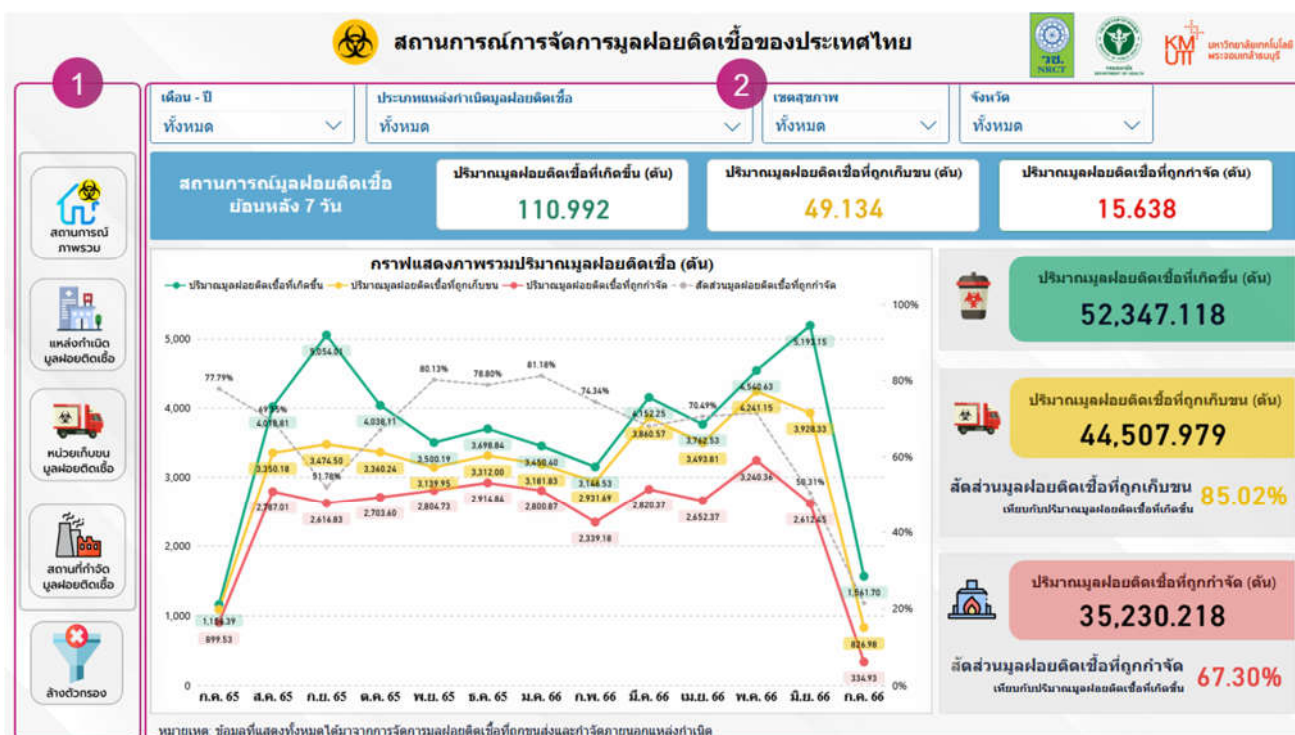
สถานการณ์การจัดการมูลฝอยติดเชื้อของประเทศไทย

วช. NRCT

KMUTT มหาวิทยาลัยเทคโนโลยีพระจอมเกล้าธนบุรี

1

2

เดือน - ปี
ทั้งหมด

ประเภทแหล่งกำเนิดมูลฝอยติดเชื้อ
ทั้งหมด

เขตสุขภาพ
ทั้งหมด

จังหวัด
ทั้งหมด

สถานการณ์ภาพรวม

แหล่งกำเนิดมูลฝอยติดเชื้อ

หน่วยเก็บขนมูลฝอยติดเชื้อ

สถานที่กำจัดมูลฝอยติดเชื้อ

ล้างตัวกรอง

สถานการณ์มูลฝอยติดเชื้อ ย้อนหลัง 7 วัน

ปริมาณมูลฝอยติดเชื้อที่เกิดขึ้น (ตัน)
110.992

ปริมาณมูลฝอยติดเชื้อที่ถูกเก็บขน (ตัน)
49.134

ปริมาณมูลฝอยติดเชื้อที่ถูกกำจัด (ตัน)
15.638

กราฟแสดงภาพรวมปริมาณมูลฝอยติดเชื้อ (ตัน)

ปริมาณมูลฝอยติดเชื้อที่เกิดขึ้น
ปริมาณมูลฝอยติดเชื้อที่ถูกเก็บขน
ปริมาณมูลฝอยติดเชื้อที่ถูกกำจัด
สัดส่วนมูลฝอยติดเชื้อที่ถูกกำจัด

5,000
4,000
3,000
2,000
1,000
0

100%
80%
60%
40%
20%
0%

77.79%
69.55%
51.78%
80.13%
78.80%
81.18%
74.34%
70.49%
50.31%

1,186.39
899.53
4,018.61
3,350.18
2,787.01
5,054.01
3,474.50
2,616.83
4,038.11
3,360.24
2,703.60
3,500.19
3,139.95
2,804.73
3,698.84
3,312.00
2,914.86
3,450.40
3,181.83
2,800.87
3,148.53
2,931.69
2,339.18
4,152.25
3,860.57
2,820.37
3,762.53
3,493.81
2,652.37
4,540.63
4,241.15
3,240.36
5,193.15
3,928.33
2,612.45
1,561.70
826.98
334.93

ก.ค. 65
ส.ค. 65
ก.ย. 65
ต.ค. 65
พ.ย. 65
ธ.ค. 65
ม.ค. 66
ก.พ. 66
มี.ค. 66
เม.ย. 66
พ.ค. 66
มิ.ย. 66
ก.ค. 66

ปริมาณมูลฝอยติดเชื้อที่เกิดขึ้น (ตัน)
52,347.118

ปริมาณมูลฝอยติดเชื้อที่ถูกเก็บขน (ตัน)
44,507.979

สัดส่วนมูลฝอยติดเชื้อที่ถูกเก็บขน 85.02%
เทียบกับปริมาณมูลฝอยติดเชื้อที่เกิดขึ้น

ปริมาณมูลฝอยติดเชื้อที่ถูกกำจัด (ตัน)
35,230.218

สัดส่วนมูลฝอยติดเชื้อที่ถูกกำจัด 67.30%
เทียบกับปริมาณมูลฝอยติดเชื้อที่เกิดขึ้น

หมายเหตุ: ข้อมูลที่แสดงทั้งหมดได้มาจากการจัดการมูลฝอยติดเชื้อที่ถูกขนส่งและกำจัดภายนอกแหล่งกำเนิด